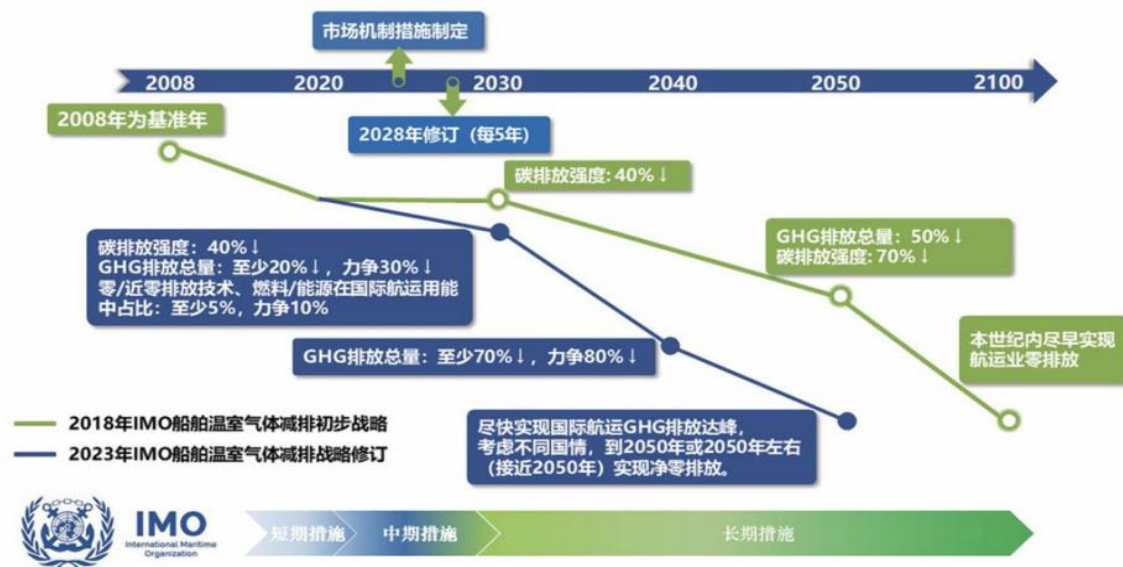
市场机制措施制定

2008 2020 2030 2040 2050 2100

2008年为基准年

2028年修订（每5年）

碳排放强度：40%↓

碳排放强度：40%↓
GHG排放总量：至少20%↓，力争30%↓
零/近零排放技术、燃料/能源在国际航运用能中占比：至少5%，力争10%

GHG排放总量：50%↓
碳排放强度：70%↓

GHG排放总量：至少70%↓，力争80%↓

本世纪内尽早实现航运业零排放

2018年IMO船舶温室气体减排初步战略
2023年IMO船舶温室气体减排战略修订

尽快实现国际航运GHG排放达峰，考虑不同国情，到2050年或2050年左右（接近2050年）实现净零排放。

IMO
International Maritime Organization

短期措施 中期措施 长期措施